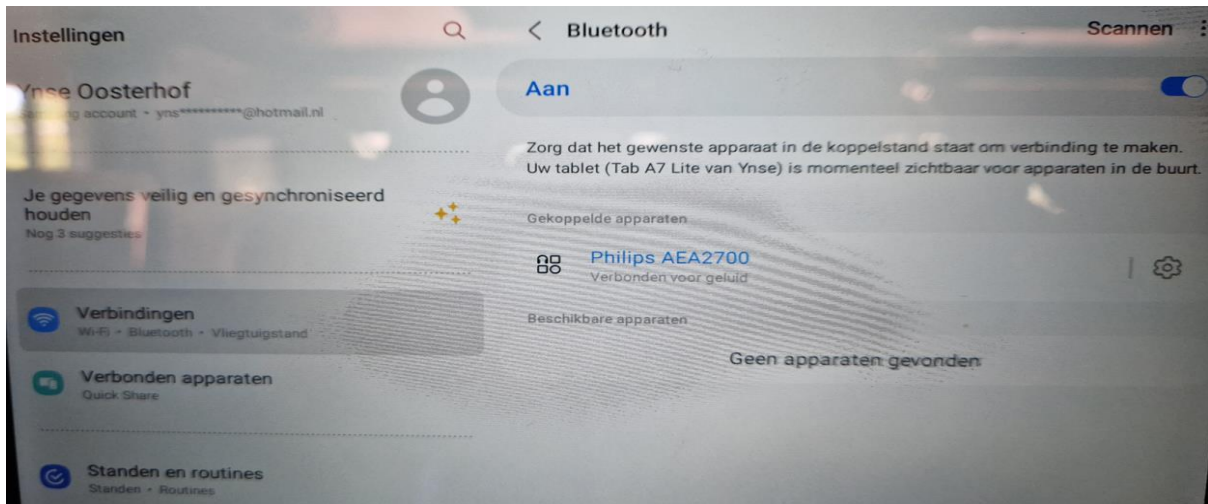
Instellingen

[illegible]nse Oosterhof
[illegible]g account • yns**********@hotmail.nl

Je gegevens veilig en gesynchroniseerd houden
Nog 3 suggesties

Verbindingen
Wi-Fi • Bluetooth • Vliegtuigstand

Verbonden apparaten
Quick Share

Standen en routines
Standen • Routines

Bluetooth

Scannen

Aan

Zorg dat het gewenste apparaat in de koppelstand staat om verbinding te maken. Uw tablet (Tab A7 Lite van Ynse) is momenteel zichtbaar voor apparaten in de buurt.

Gekoppelde apparaten

Philips AEA2700
Verbonden voor geluid

Beschikbare apparaten

Geen apparaten gevonden